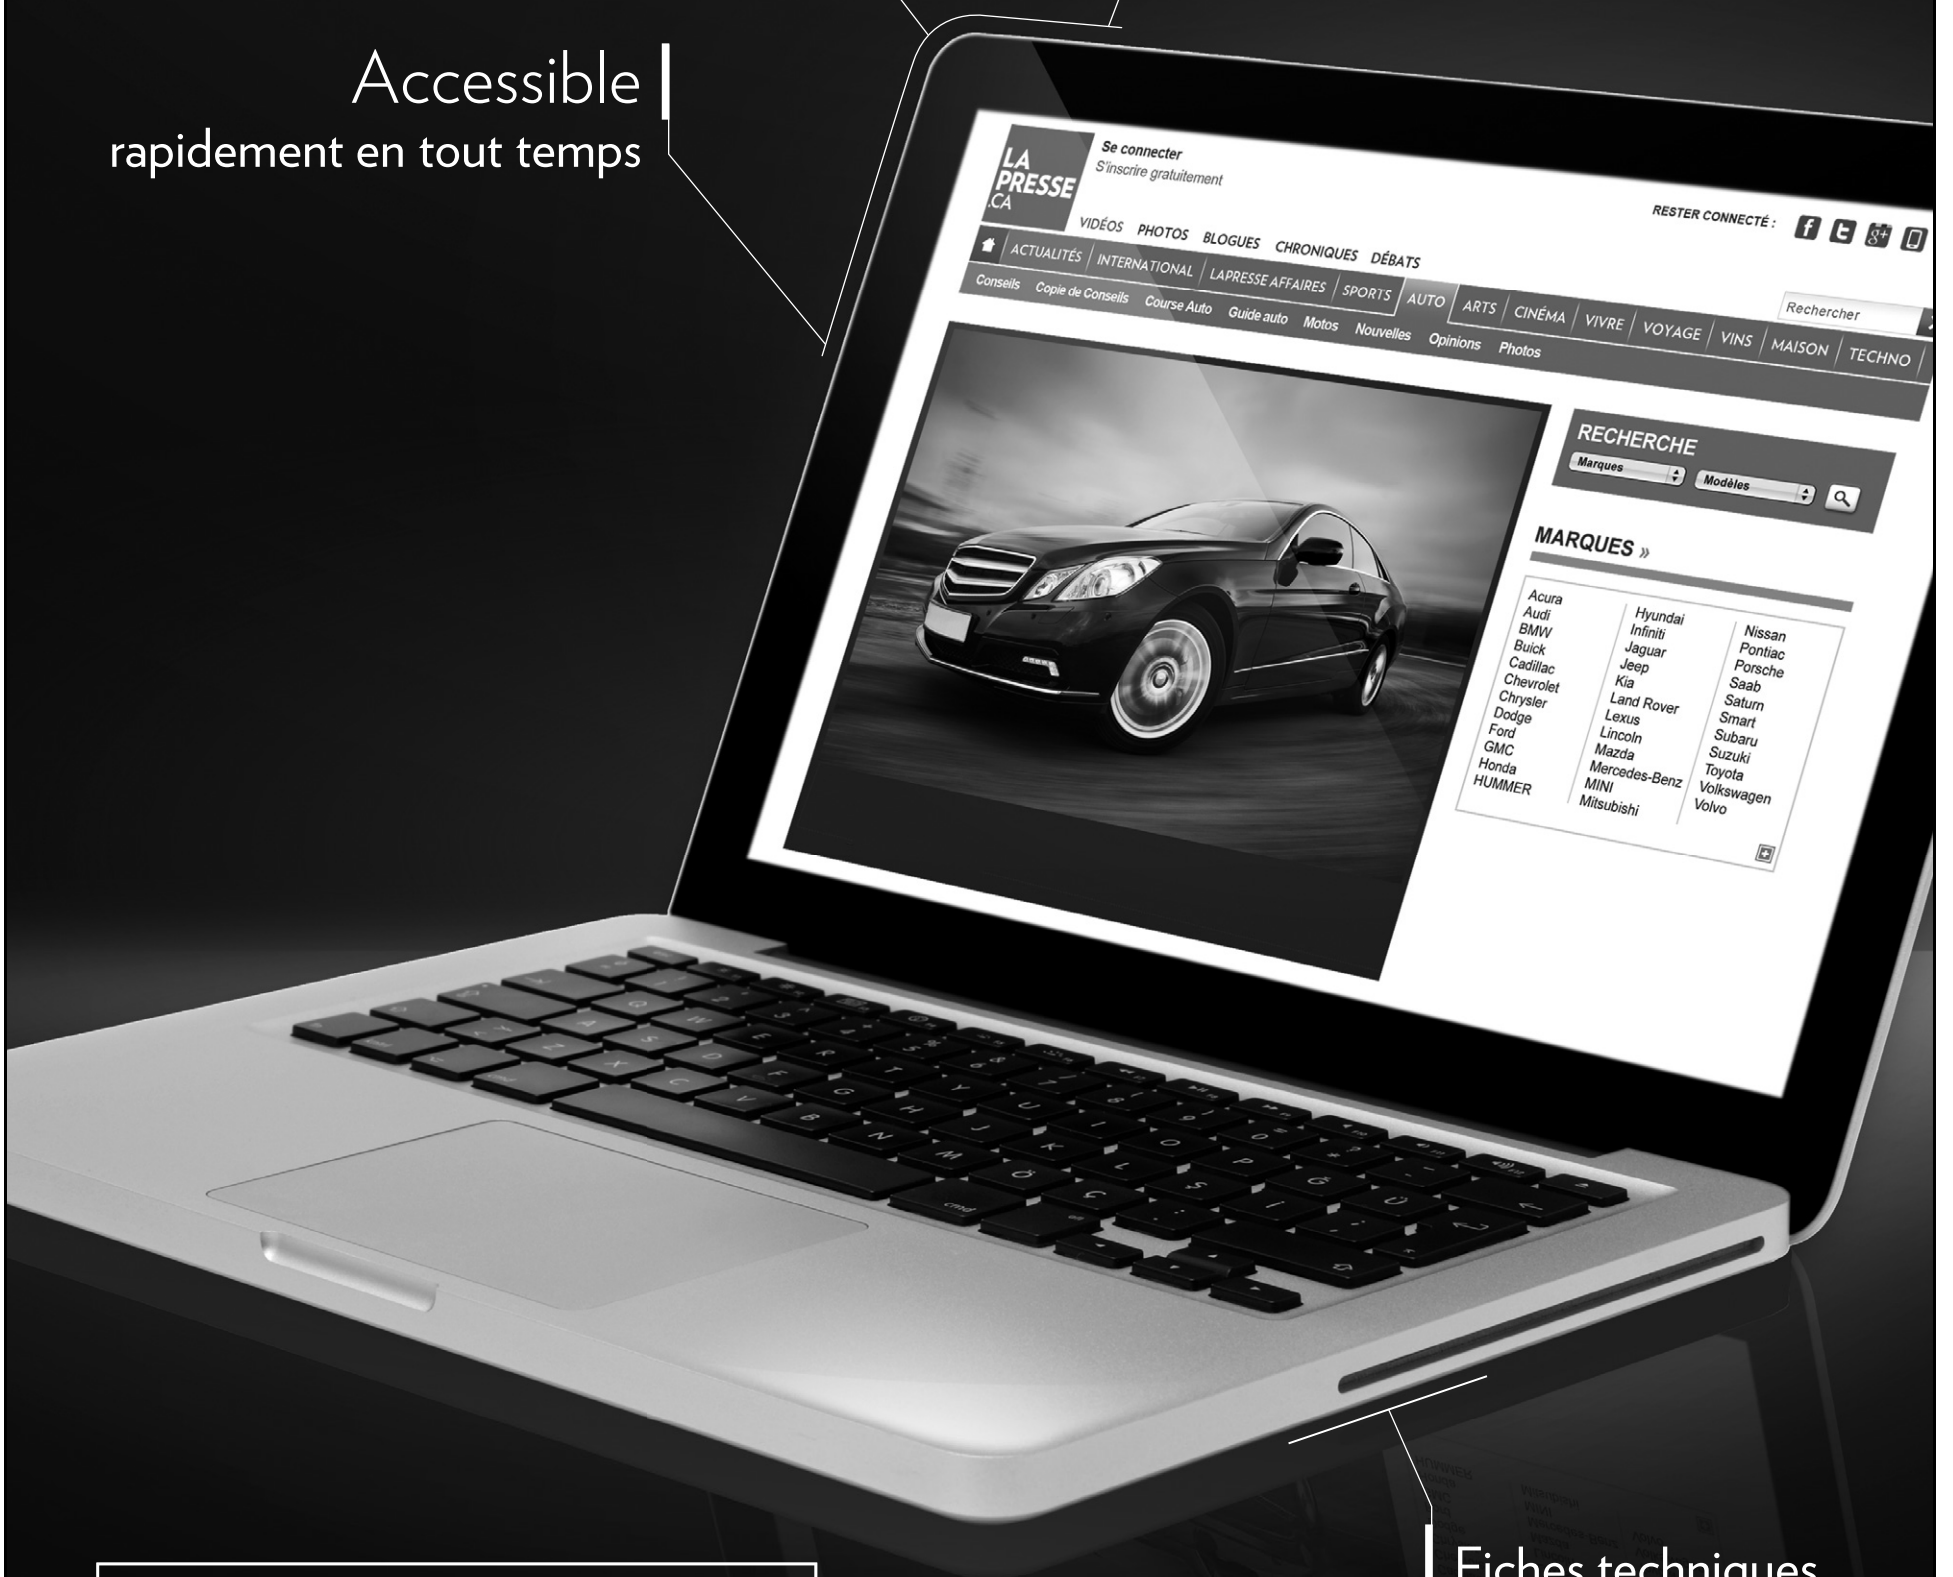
Accessible
rapidement en tout temps

LA PRESSE .CA

Se connecter
S'inscrire gratuitement

RESTER CONNECTÉ :

VIDÉOS PHOTOS BLOGUES CHRONIQUES DÉBATS

ACTUALITÉS INTERNATIONAL LAPRESSE AFFAIRES SPORTS AUTO ARTS CINÉMA VIVRE VOYAGE VINS MAISON TECHNO

Rechercher

Conseils Copie de Conseils Course Auto Guide auto Motos Nouvelles Opinions Photos

RECHERCHE
Marques
Modèles

MARQUES »

Acura
Audi
BMW
Buick
Cadillac
Chevrolet
Chrysler
Dodge
Ford
GMC
Honda
HUMMER

Hyundai
Infiniti
Jaguar
Jeep
Kia
Land Rover
Lexus
Lincoln
Mazda
Mercedes-Benz
MINI
Mitsubishi

Nissan
Pontiac
Porsche
Saab
Saturn
Smart
Subaru
Suzuki
Toyota
Volkswagen
Volvo

Fiches techniques